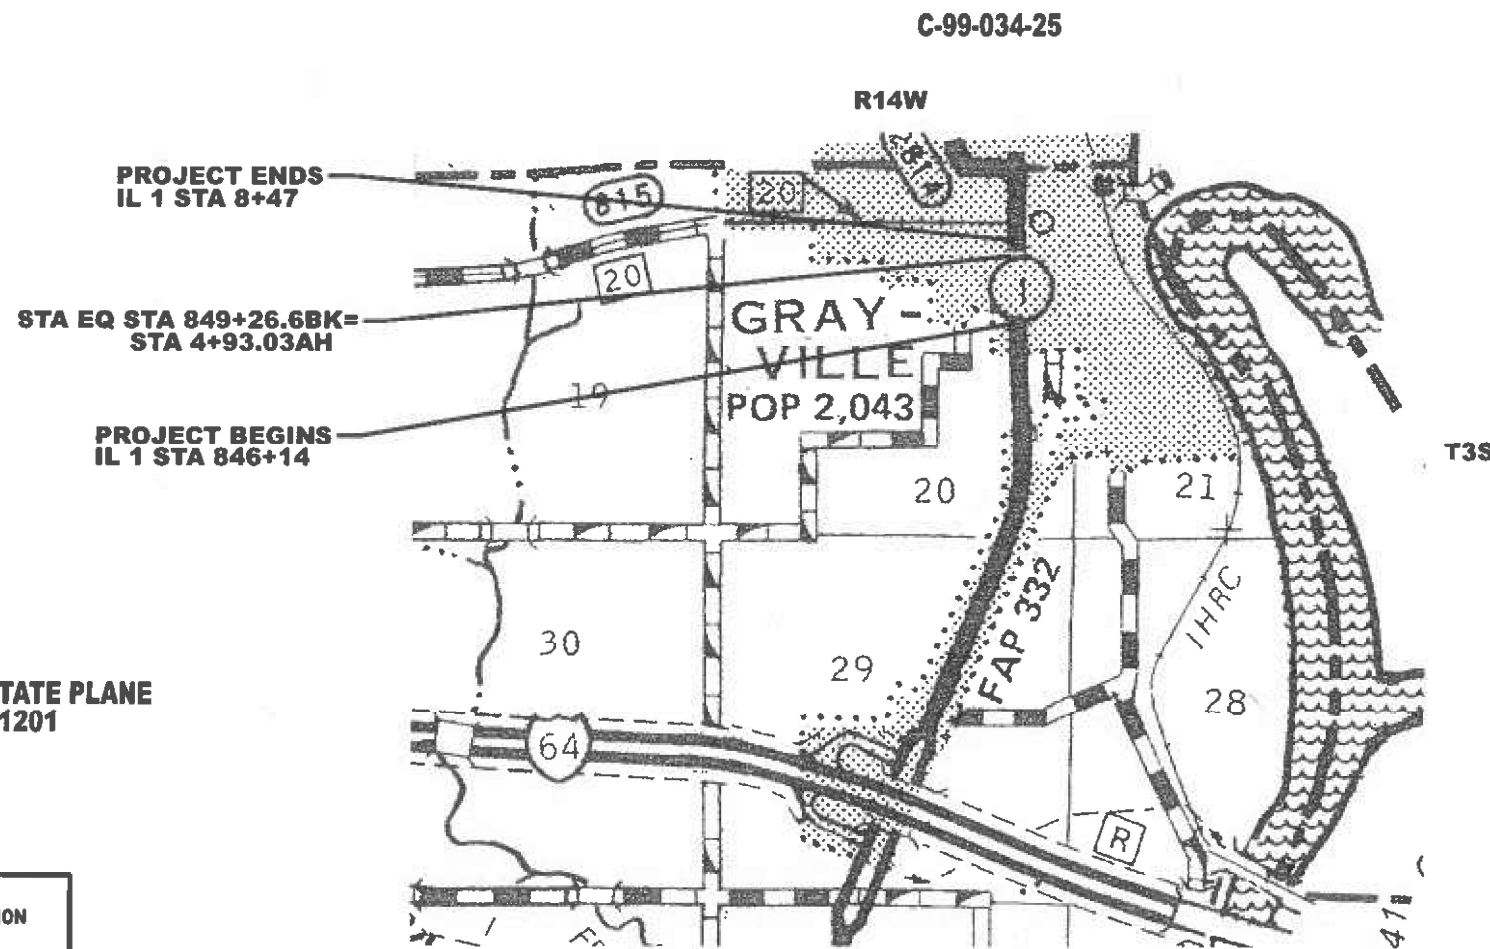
C-99-034-25

R14W

PROJECT ENDS
IL 1 STA 8+47

STA EQ STA 849+26.6BK=
STA 4+93.03AH

PROJECT BEGINS
IL 1 STA 846+14

815

20

20

1

GRAY-
VILLE
POP 2,043

19

20

21

T3S

30

29

FAP 332

IHRC

28

64

R

TATE PLANE
1201

ON